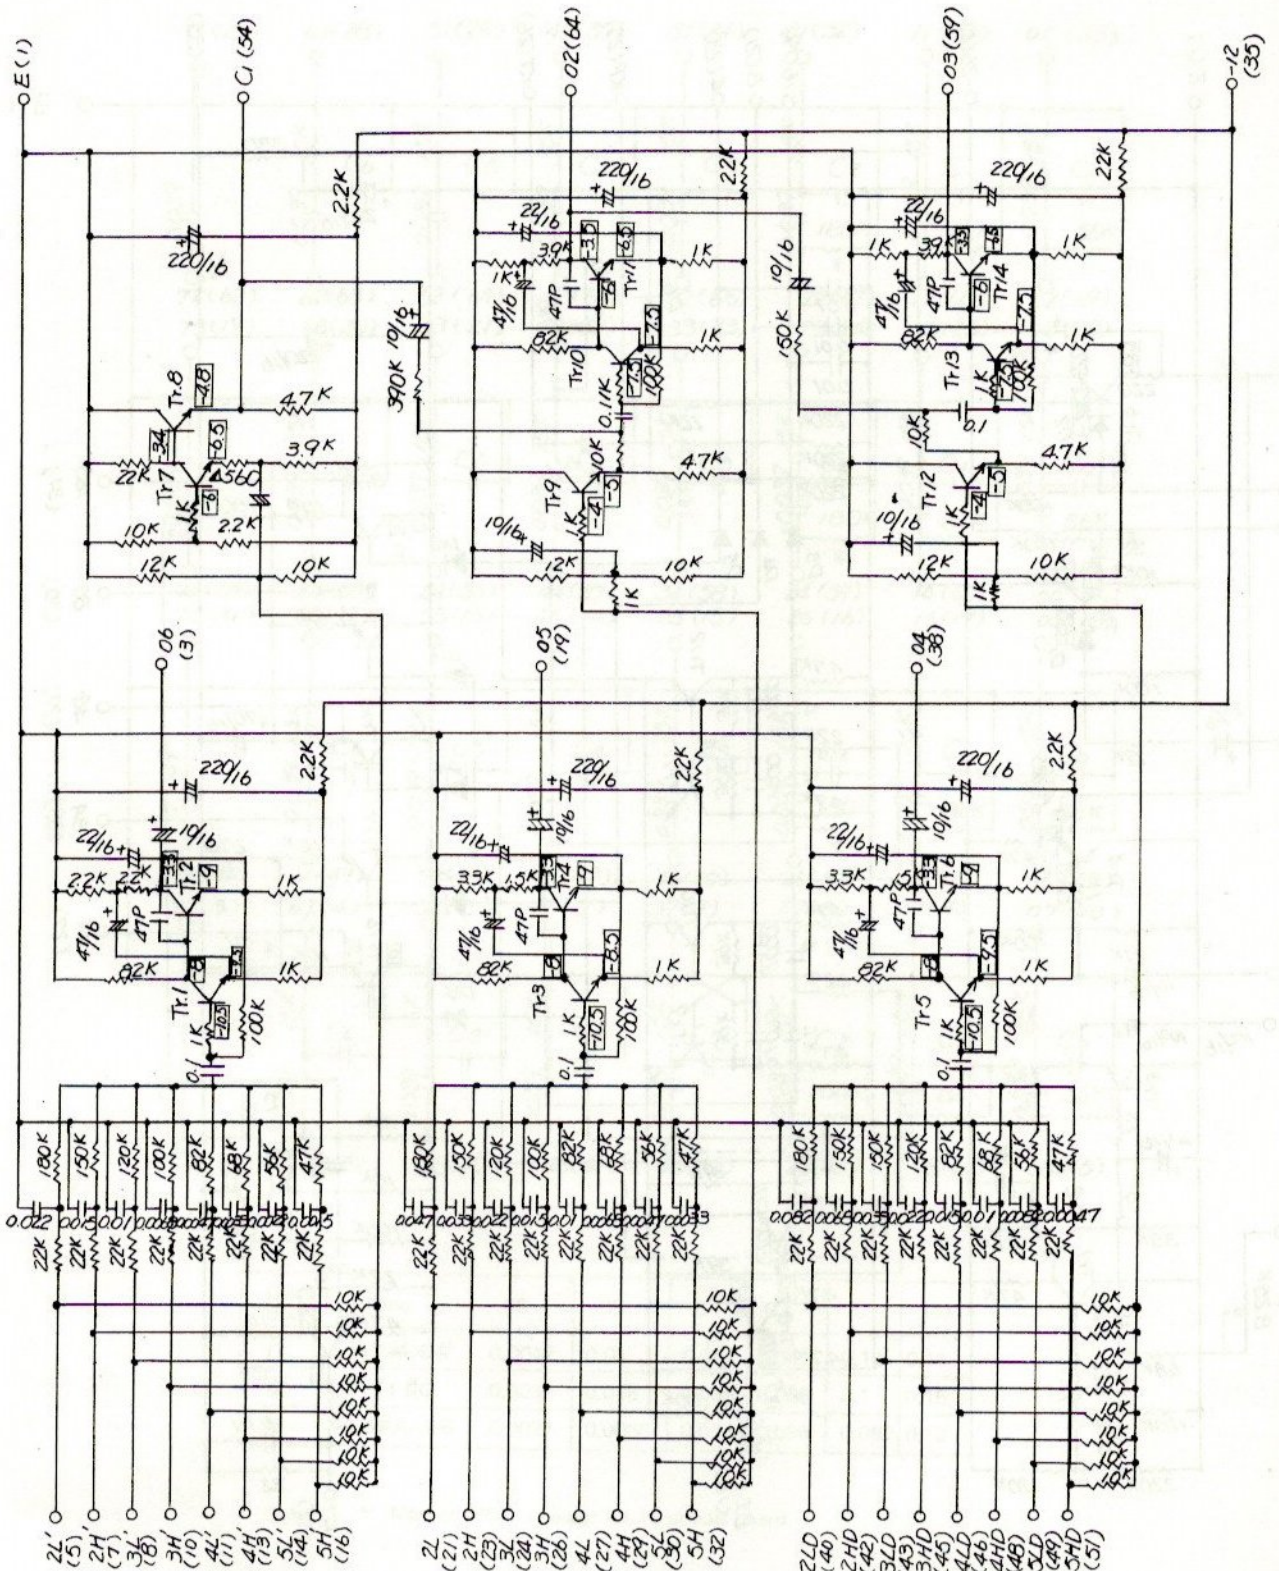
E(1)
C1(54)
02(64)
03(59)
-12
(35)

2.2K
220/16
390K
10/16
Tr.8
-4.8
4.7K
34
22K
-6.5
Tr.7
560
3.9K
-3
1K
2.2K
10K
12K
10K

22K
220/16
22/16
30K
-3.5
-6.5
1K
Tr.11
47/16
47P
-6
82K
Tr.10
-7.5
1K
-7.5
100K
0.11K
10/16
150K
4.7K
Tr.9
10K
-4
-5
1K
10/16
12K
10K
1K

22K
220/16
22/16
1K
39K
3.5
-6.5
Tr.14
1K
47/16
47P
-6
92K
Tr.13
-7.5
1K
1K
100K
10K
0.1
4.7K
Tr.12
-4
-5
1K
10/16
12K
10K
1K

06
(3)
05
(19)
04
(38)

2.2K
220/16
22/16
10/16
Tr.2
-3.5
-9
2.2K
22K
1K
47/16
47P
82K
-8
-7.5
1K
Tr.1
1K
-10.5
100K
0.1

22K
220/16
22/16
10/16
33K
1.5K
Tr.4
-3.5
-9
1K
47/16
47P
82K
-8
-8.5
1K
Tr.3
1K
-10.5
100K
0.1

2.2K
220/16
22/16
10/16
33K
Tr.6
3.5
-9
1K
47/16
47P
82K
-8
-9.5
1K
Tr.5
1K
-10.5
100K
0.1

180K 150K 120K 100K 82K 68K 56K 47K
0.022 0.015 0.01 0.068 0.047 0.033 0.022 0.015
22K 22K 22K 22K 22K 22K 22K 22K
10K 10K 10K 10K 10K 10K 10K 10K
2L' (5) 2H' (7) 3L' (8) 3H' (10) 4L' (11) 4H' (13) 5L' (14) 5H' (16)

180K 150K 120K 100K 82K 68K 56K 47K
0.047 0.033 0.022 0.015 0.01 0.068 0.047 0.033
22K 22K 22K 22K 22K 22K 22K 22K
10K 10K 10K 10K 10K 10K 10K 10K
2L (21) 2H (23) 3L (24) 3H (26) 4L (27) 4H (29) 5L (30) 5H (32)

180K 150K 150K 120K 82K 68K 56K 47K
0.082 0.068 0.05 0.022 0.015 0.01 0.068 0.047
22K 22K 22K 22K 22K 22K 22K 22K
10K 10K 10K 10K 10K 10K 10K 10K
2LD (40) 2HD (42) 3LD (43) 3HD (45) 4LD (46) 4HD (48) 5LD (49) 5HD (51)